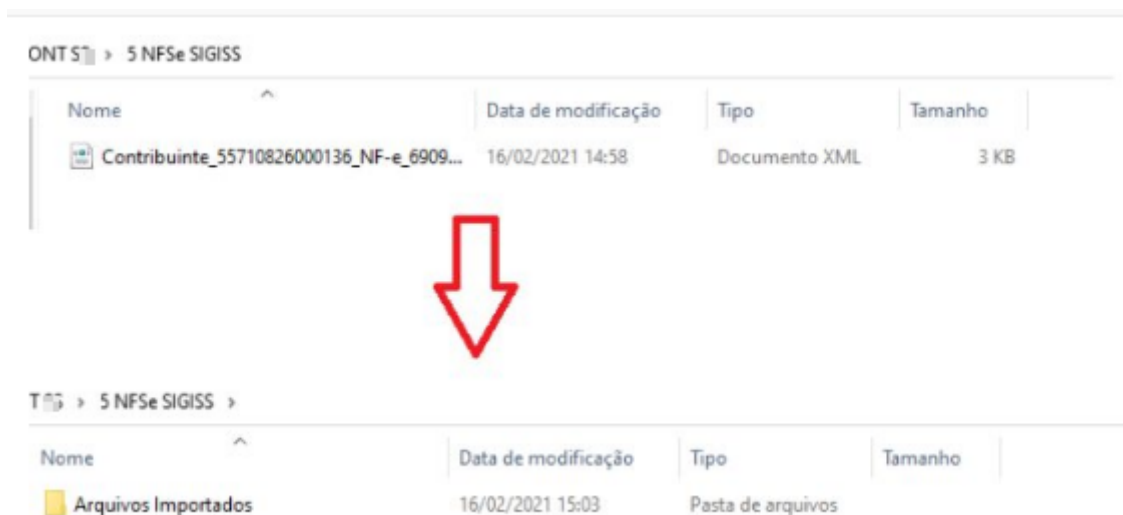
ONT S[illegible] > 5 NFSe SIGISS

| Nome | Data de modificação | Tipo | Tamanho |
|---|---|---|---|
| Contribuinte_55710826000136_NF-e_6909... | 16/02/2021 14:58 | Documento XML | 3 KB |

T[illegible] > 5 NFSe SIGISS >

| Nome | Data de modificação | Tipo | Tamanho |
|---|---|---|---|
| Arquivos Importados | 16/02/2021 15:03 | Pasta de arquivos | |